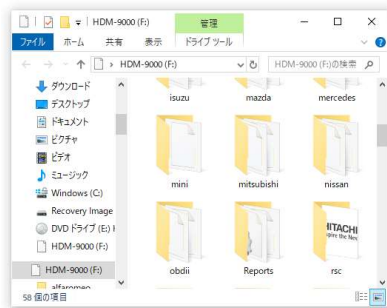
HDM-9000 (F:)
管理
ファイル ホーム 共有 表示 ドライブ ツール
› HDM-9000 (F:)
HDM-9000 (F:)の検索
ダウンロード
デスクトップ
ドキュメント
ピクチャ
ビデオ
ミュージック
Windows (C:)
Recovery Image
DVD ドライブ (E:) I
HDM-9000 (F:)
HDM-9000 (F:)
alfaromeo
58 個の項目
isuzu
mazda
mercedes
mini
mitsubishi
nissan
obdii
Reports
rsc
HITACHI
spire the Nex